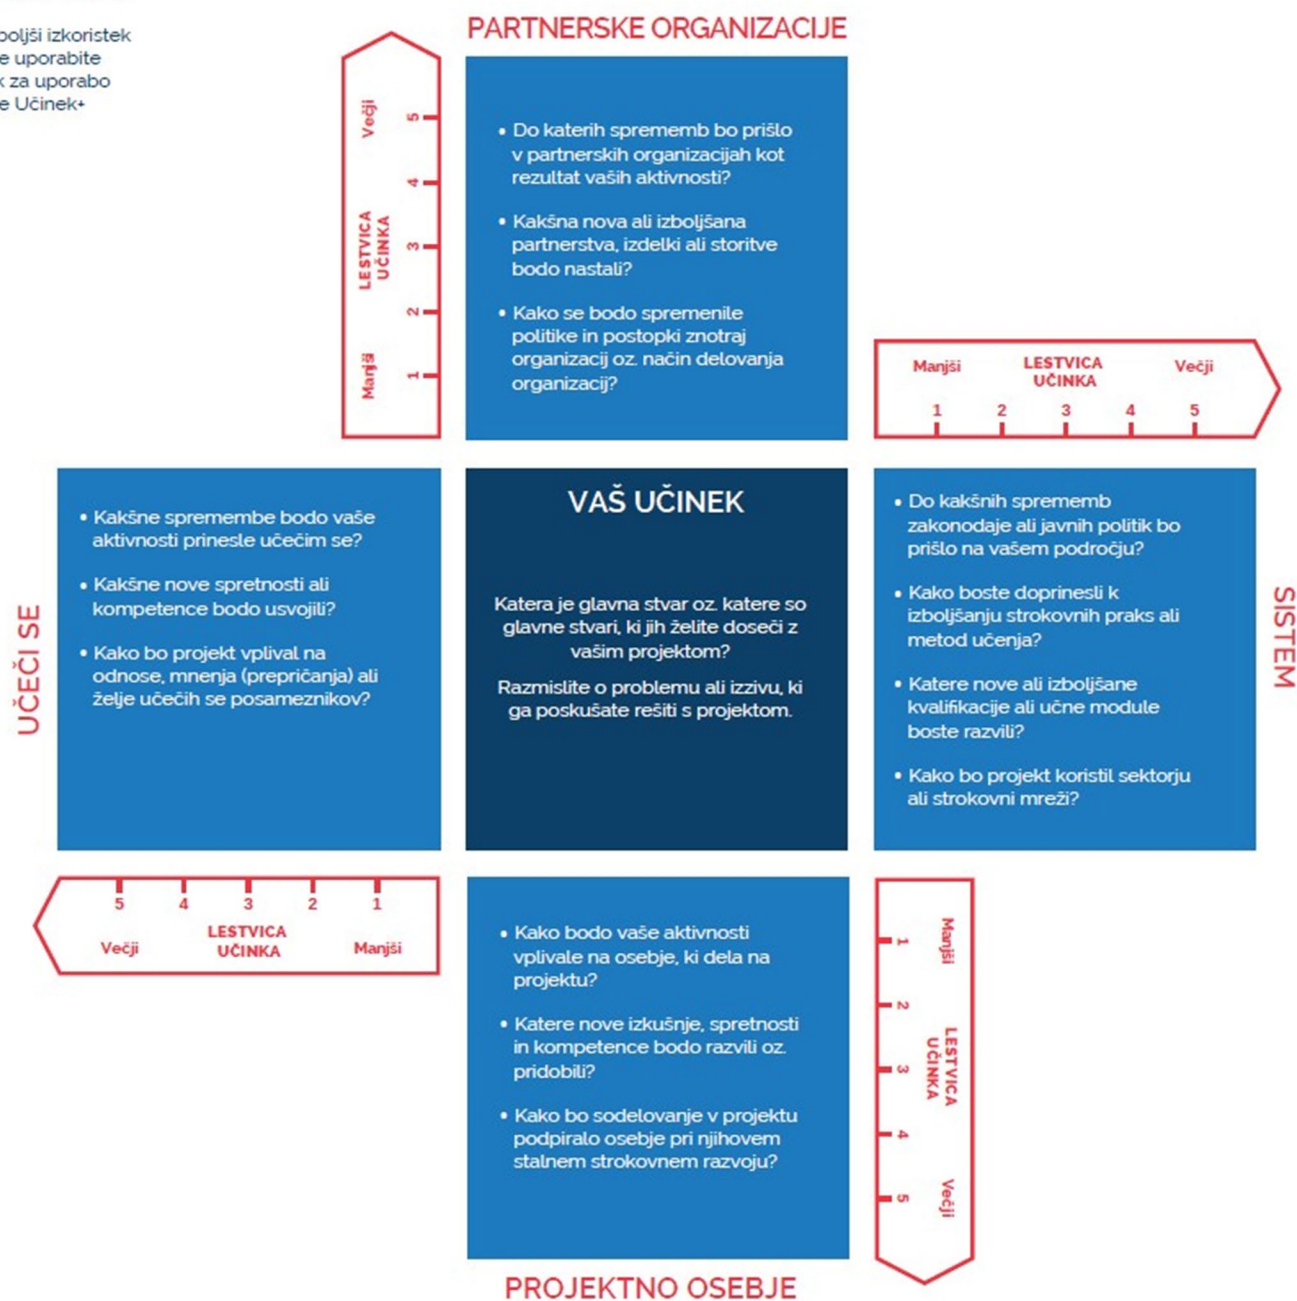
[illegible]oljši izkoristek
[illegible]e uporabite
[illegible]k za uporabo
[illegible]e Učinek+

PARTNERSKE ORGANIZACIJE

LESTVICA UČINKA
Manjši 1 2 3 4 5 Večji

• Do katerih sprememb bo prišlo v partnerskih organizacijah kot rezultat vaših aktivnosti?

• Kakšna nova ali izboljšana partnerstva, izdelki ali storitve bodo nastali?

• Kako se bodo spremenile politike in postopki znotraj organizacij oz. način delovanja organizacij?

LESTVICA UČINKA
Manjši 1 2 3 4 5 Večji

UČEČI SE

• Kakšne spremembe bodo vaše aktivnosti prinesle učečim se?

• Kakšne nove spretnosti ali kompetence bodo usvojili?

• Kako bo projekt vplival na odnose, mnenja (prepričanja) ali želje učečih se posameznikov?

VAŠ UČINEK

Katera je glavna stvar oz. katere so glavne stvari, ki jih želite doseči z vašim projektom?

Razmislite o problemu ali izzivu, ki ga poskušate rešiti s projektom.

SISTEM

• Do kakšnih sprememb zakonodaje ali javnih politik bo prišlo na vašem področju?

• Kako boste doprinesli k izboljšanju strokovnih praks ali metod učenja?

• Katere nove ali izboljšane kvalifikacije ali učne module boste razvili?

• Kako bo projekt koristil sektorju ali strokovni mreži?

LESTVICA UČINKA
5 4 3 2 1
Večji Manjši

• Kako bodo vaše aktivnosti vplivale na osebje, ki dela na projektu?

• Katere nove izkušnje, spretnosti in kompetence bodo razvili oz. pridobili?

• Kako bo sodelovanje v projektu podpiralo osebje pri njihovem stalnem strokovnem razvoju?

LESTVICA UČINKA
Manjši 1 2 3 4 5 Večji

PROJEKTNO OSEBJE